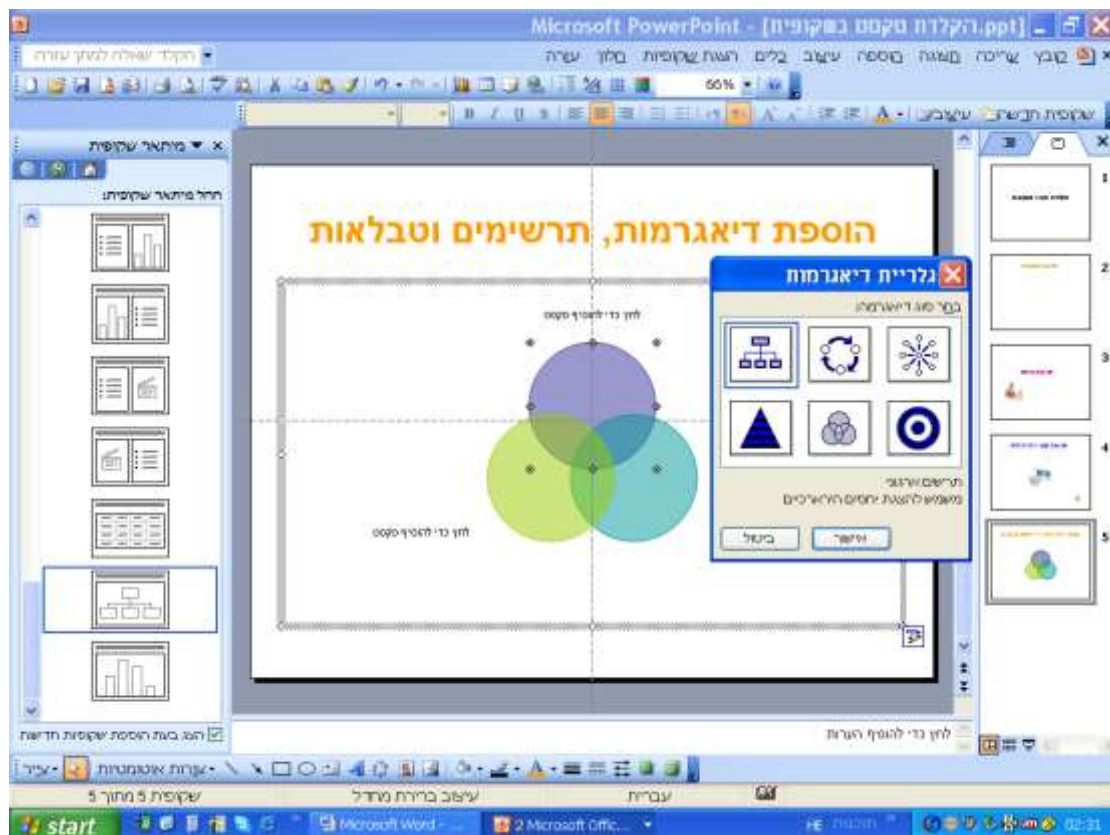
Microsoft PowerPoint - [הקלדת טקסט בשקופית.ppt]

קובץ עריכה תצוגה הוספה עיצוב כלים הצגת שקופיות חלון עזרה

הקלד שאלה לקבלת עזרה

66%

עיצוב שקופית חדשה

פריסת שקופית

החל פריסת שקופית:

הוספת דיאגרמות, תרשימים וטבלאות

לחץ כדי להוסיף טקסט

לחץ כדי להוסיף טקסט

גלריית דיאגרמות

בחר סוג דיאגרמה:

תרשים ארגוני
משמש להצגת יחסים היררכיים

אישור

ביטול

1
2
3
4
5

לחץ כדי להוסיף הערות

הצג בעת הוספת שקופיות חדשות

ציור · צורות אוטומטיות ·

שקופית 5 מתוך 5

עיצוב ברירת מחדל

עברית

start

Microsoft Word -

2 Microsoft Offic...

HE

02:31